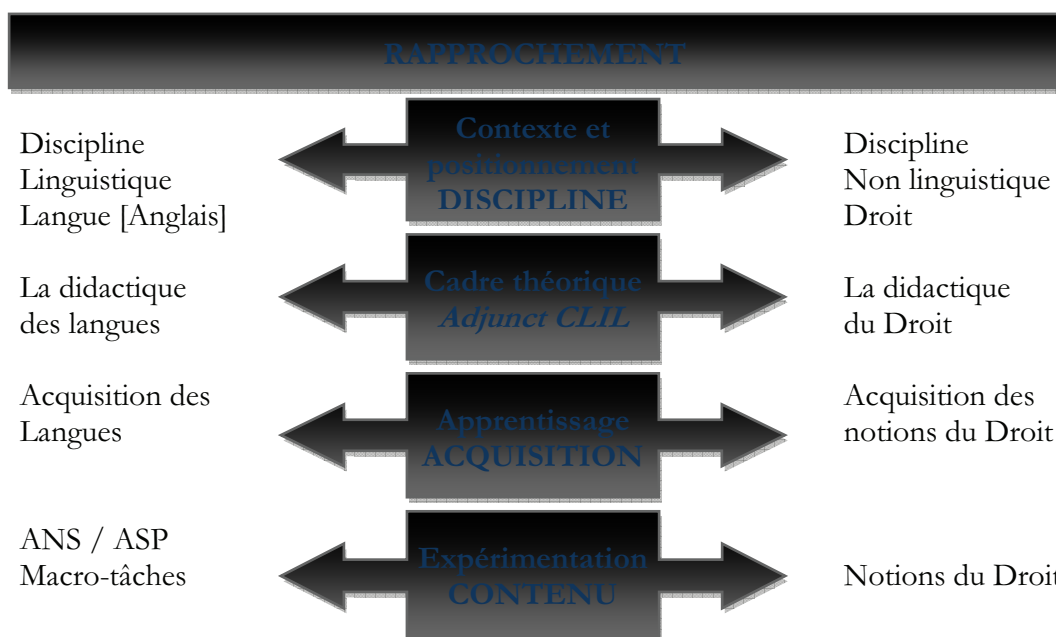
RAPPROCHEMENT

Discipline
Linguistique
Langue [Anglais]

Contexte et positionnement
DISCIPLINE

Discipline
Non linguistique
Droit

La didactique
des langues

Cadre théorique
Adjunct CLIL

La didactique
du Droit

Acquisition des
Langues

Apprentissage
ACQUISITION

Acquisition des
notions du Droit

ANS / ASP
Macro-tâches

Expérimentation
CONTENU

Notions du Droit